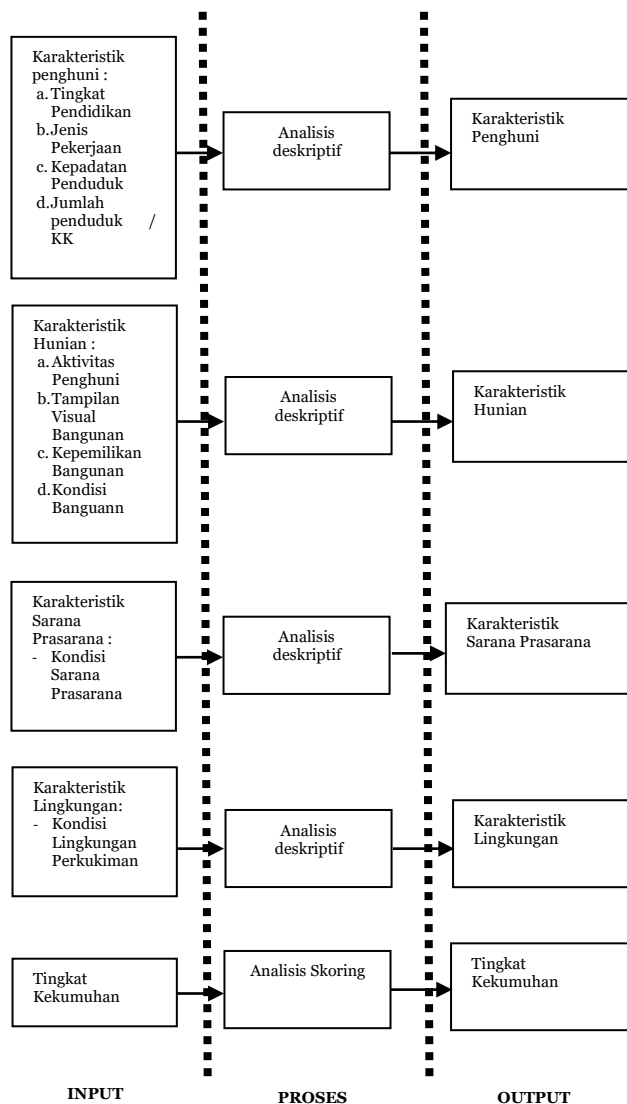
Karakteristik penghuni :
a. Tingkat Pendidikan
b. Jenis Pekerjaan
c. Kepadatan Penduduk
d. Jumlah penduduk / KK

Analisis deskriptif

Karakteristik Penghuni

Karakteristik Hunian :
a. Aktivitas Penghuni
b. Tampilan Visual Bangunan
c. Kepemilikan Bangunan
d. Kondisi Banguann

Analisis deskriptif

Karakteristik Hunian

Karakteristik Sarana Prasarana :
- Kondisi Sarana Prasarana

Analisis deskriptif

Karakteristik Sarana Prasarana

Karakteristik Lingkungan:
- Kondisi Lingkungan Perkukiman

Analisis deskriptif

Karakteristik Lingkungan

Tingkat Kekumuhan

Analisis Skoring

Tingkat Kekumuhan

INPUT

PROSES

OUTPUT